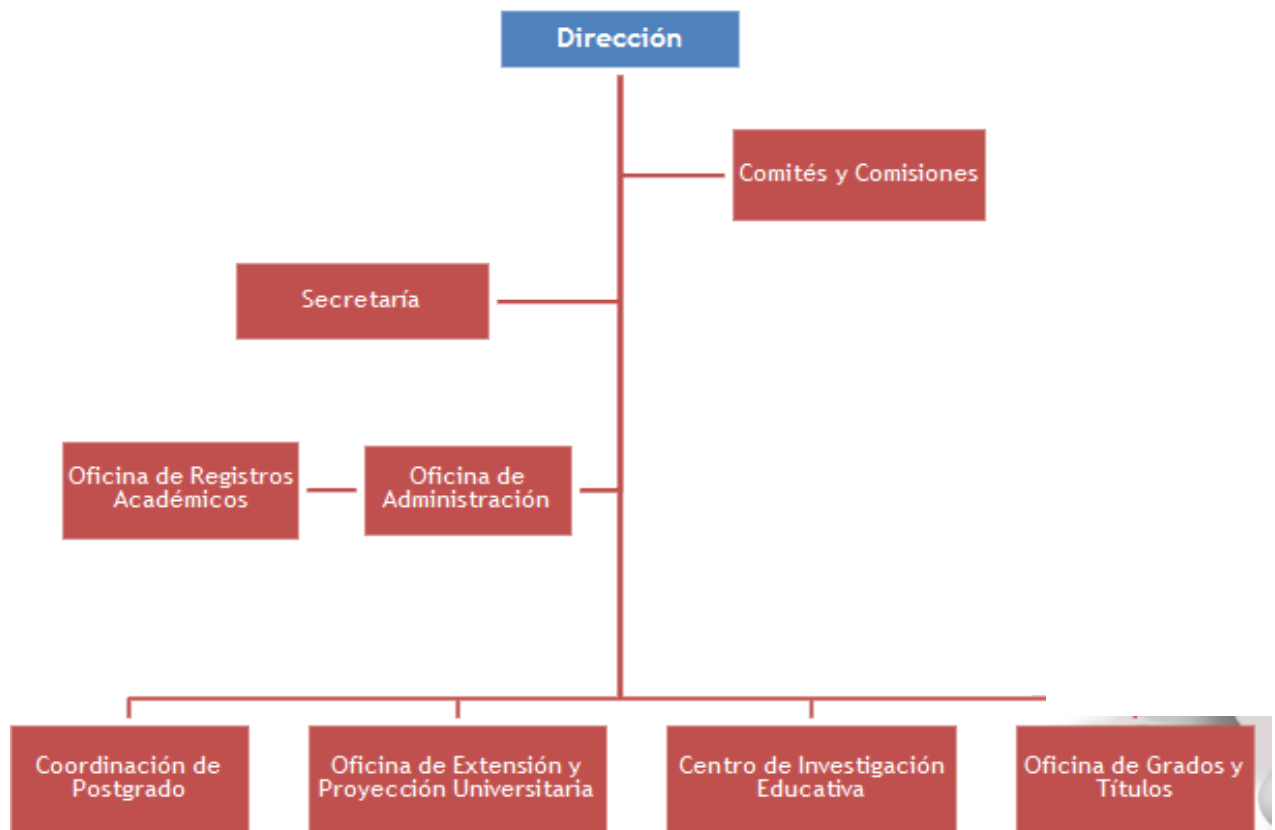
Dirección

Comités y Comisiones

Secretaría

Oficina de Registros Académicos

Oficina de Administración

Coordinación de Postgrado

Oficina de Extensión y Proyección Universitaria

Centro de Investigación Educativa

Oficina de Grados y Títulos